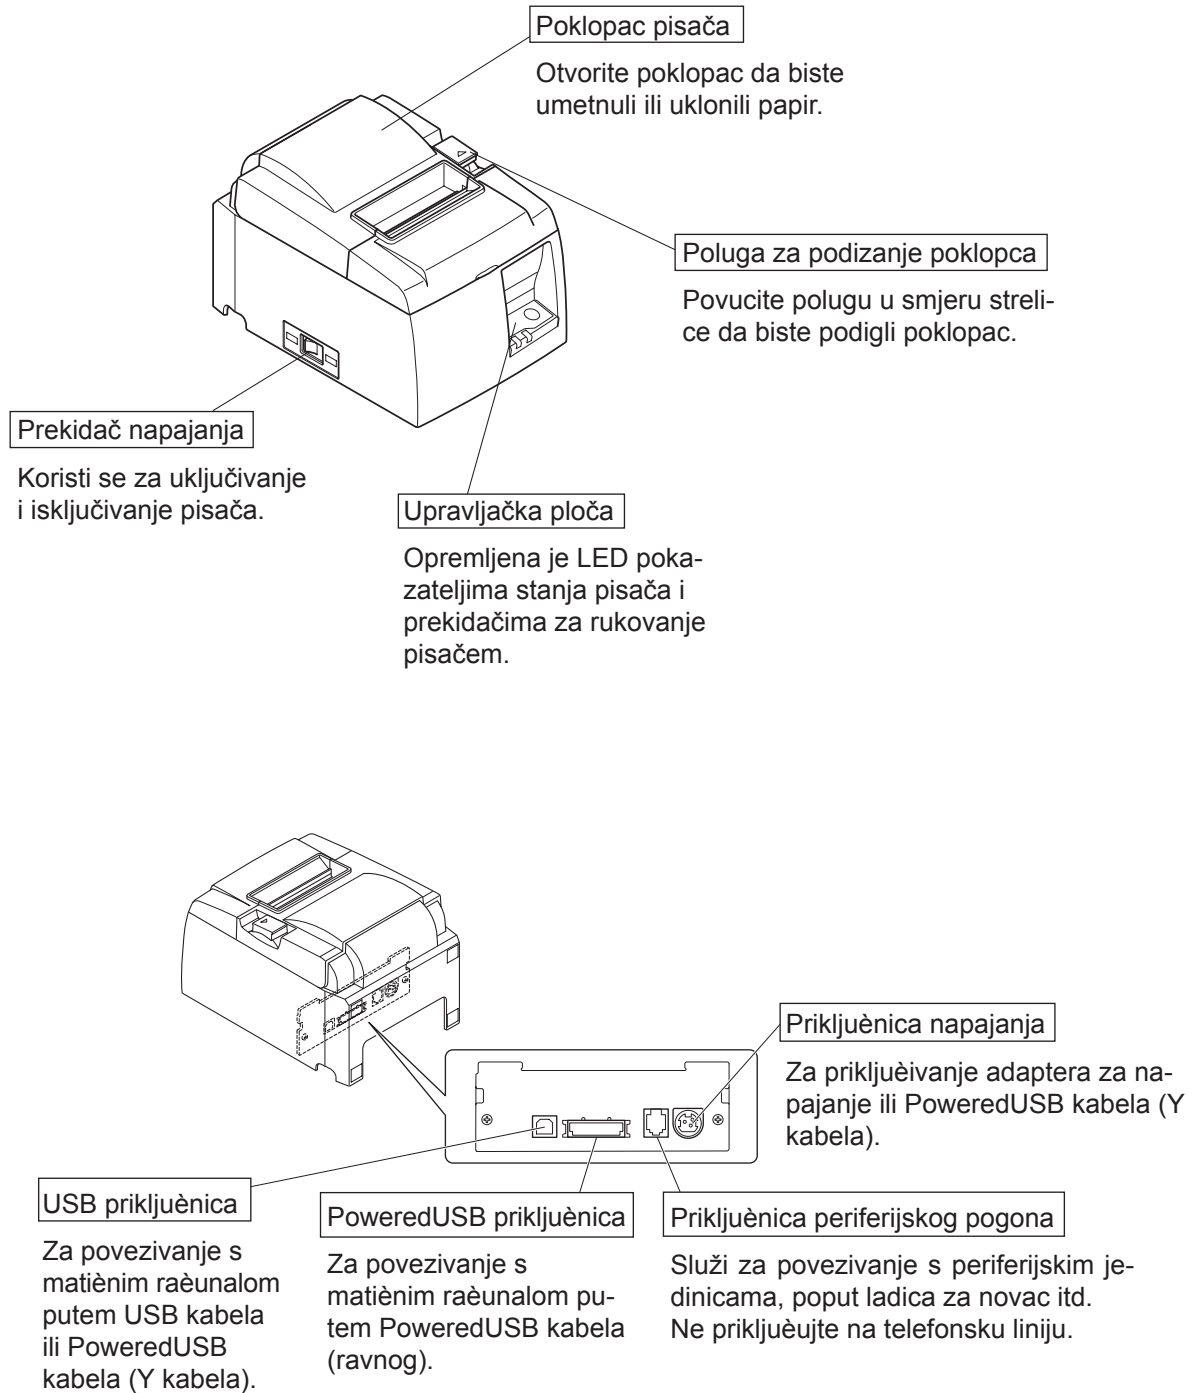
Poklopac pisača

Otvorite poklopac da biste umetnuli ili uklonili papir.

Poluga za podizanje poklopca

Povucite polugu u smjeru strelice da biste podigli poklopac.

Prekidač napajanja

Koristi se za uključivanje i isključivanje pisača.

Upravljačka ploča

Opremljena je LED pokazateljima stanja pisača i prekidačima za rukovanje pisačem.

Priključnica napajanja

Za priključivanje adaptera za napajanje ili PoweredUSB kabela (Y kabela).

USB priključnica

Za povezivanje s matiènim raèunalom putem USB kabela ili PoweredUSB kabela (Y kabela).

PoweredUSB priključnica

Za povezivanje s matiènim raèunalom putem PoweredUSB kabela (ravnog).

Priključnica periferijskog pogona

Služi za povezivanje s periferijskim jedinicama, poput ladica za novac itd. Ne priključujte na telefonsku liniju.